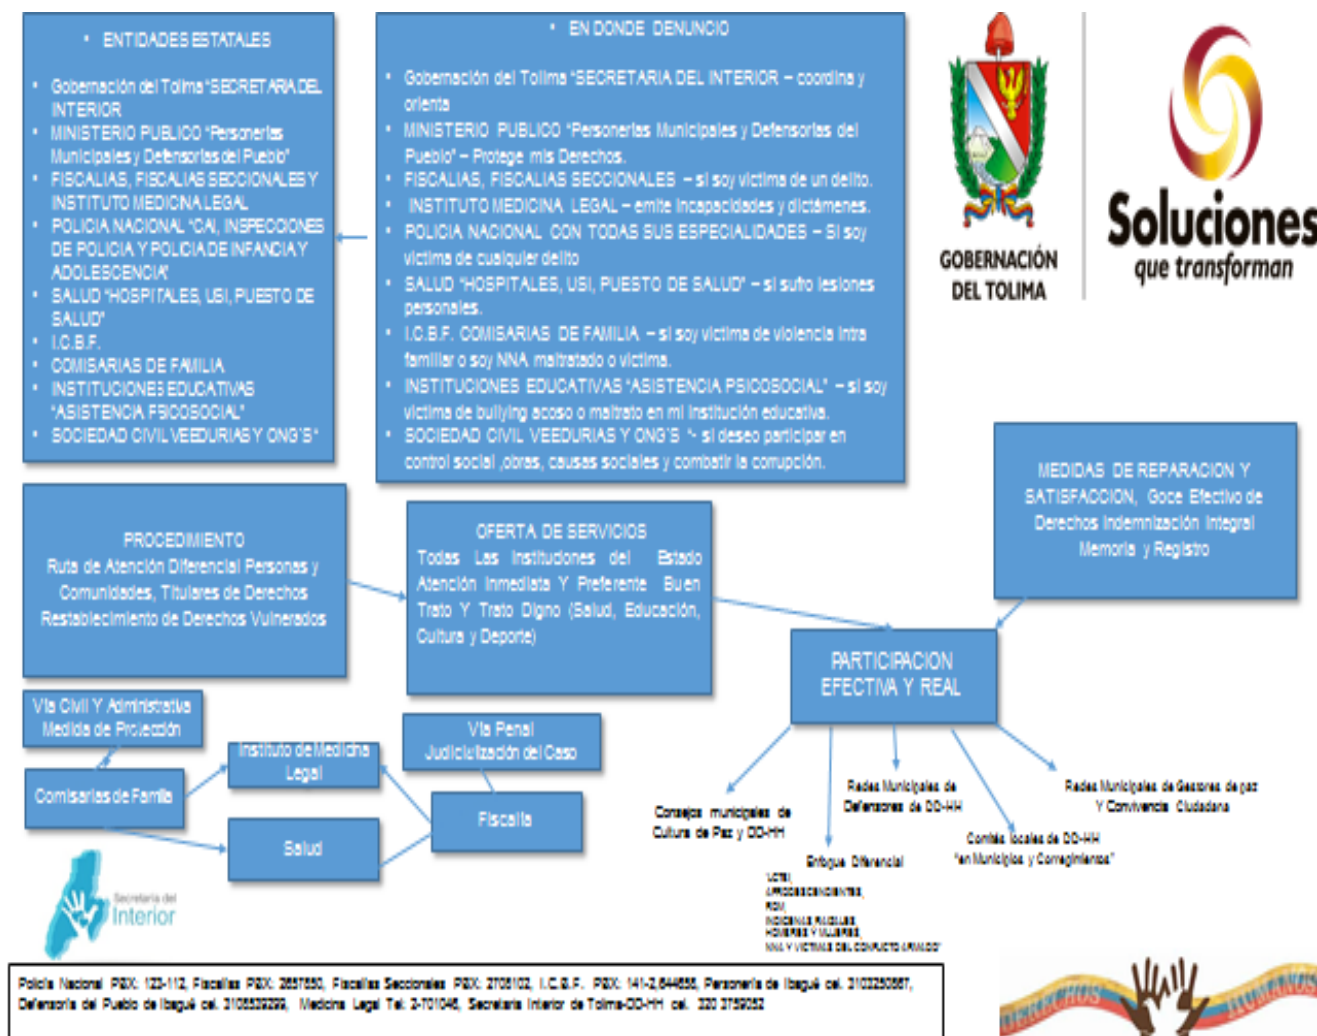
• ENTIDADES ESTATALES

• Gobernación del Tolima "SECRETARIA DEL INTERIOR
• MINISTERIO PUBLICO "Personerías Municipales y Defensorías del Pueblo"
• FISCALIAS, FISCALIAS SECCIONALES Y INSTITUTO MEDICINA LEGAL
• POLICIA NACIONAL "CAI, INSPECCIONES DE POLICIA Y POLICIA DE INFANCIA Y ADOLESCENCIA"
• SALUD "HOSPITALES, USI, PUESTO DE SALUD"
• I.C.B.F.
• COMISARIAS DE FAMILIA
• INSTITUCIONES EDUCATIVAS "ASISTENCIA PSICOSOCIAL"
• SOCIEDAD CIVIL VEEDURIAS Y ONG'S"

• EN DONDE DENUNCIO

• Gobernación del Tolima "SECRETARIA DEL INTERIOR – coordina y orienta
• MINISTERIO PUBLICO "Personerías Municipales y Defensorías del Pueblo" – Protege mis Derechos.
• FISCALIAS, FISCALIAS SECCIONALES – si soy victima de un delito.
• INSTITUTO MEDICINA LEGAL – emite incapacidades y dictámenes.
• POLICIA NACIONAL CON TODAS SUS ESPECIALIDADES – Si soy victima de cualquier delito
• SALUD "HOSPITALES, USI, PUESTO DE SALUD" – si sufro lesiones personales.
• I.C.B.F. COMISARIAS DE FAMILIA – si soy victima de violencia intra familiar o soy NNA maltratado o victima.
• INSTITUCIONES EDUCATIVAS "ASISTENCIA PSICOSOCIAL" – si soy victima de bullying acoso o maltrato en mi institución educativa.
• SOCIEDAD CIVIL VEEDURIAS Y ONG'S "- si deseo participar en control social ,obras, causas sociales y combatir la corrupción.

GOBERNACIÓN DEL TOLIMA

Soluciones que transforman

MEDIDAS DE REPARACION Y SATISFACCION, Goce Efectivo de Derechos Indemnización Integral Memoria y Registro

PROCEDIMIENTO
Ruta de Atención Diferencial Personas y Comunidades, Titulares de Derechos Restablecimiento de Derechos Vulnerados

OFERTA DE SERVICIOS
Todas Las Instituciones del Estado Atención Inmediata Y Preferente Buen Trato Y Trato Digno (Salud, Educación, Cultura y Deporte)

PARTICIPACION EFECTIVA Y REAL

Vía Civil Y Administrativa Medida de Protección

Instituto de Medicina Legal

Vía Penal Judicialización del Caso

Comisarías de Familia

Fiscalía

Salud

Consejos municipales de Cultura de Paz y DD-HH

Redes Municipales de Defensores de DD-HH

Redes Municipales de Gestores de paz Y Convivencia Ciudadana

Comités locales de DD-HH "en Municipios y Corregimientos"

Enfoque Diferencial
"LGTBI, AFRODESCENDIENTES, ROM, INDIGENAS RAIZALES HOMBRES Y MUJERES, NNA Y VICTIMAS DEL CONFLICTO ARMADO"

Secretaría del Interior

Policía Nacional PBX: 123-112, Fiscalías PBX: 2657650, Fiscalías Seccionales PBX: 2708102, I.C.B.F. PBX: 141-2.644655, Personería de Ibagué cel. 3103250587, Defensoría del Pueblo de Ibagué cel. 3108539299, Medicina Legal Tel: 2-701046, Secretaria Interior de Tolima-DD-HH cel. 320 3759252

DERECHOS HUMANOS